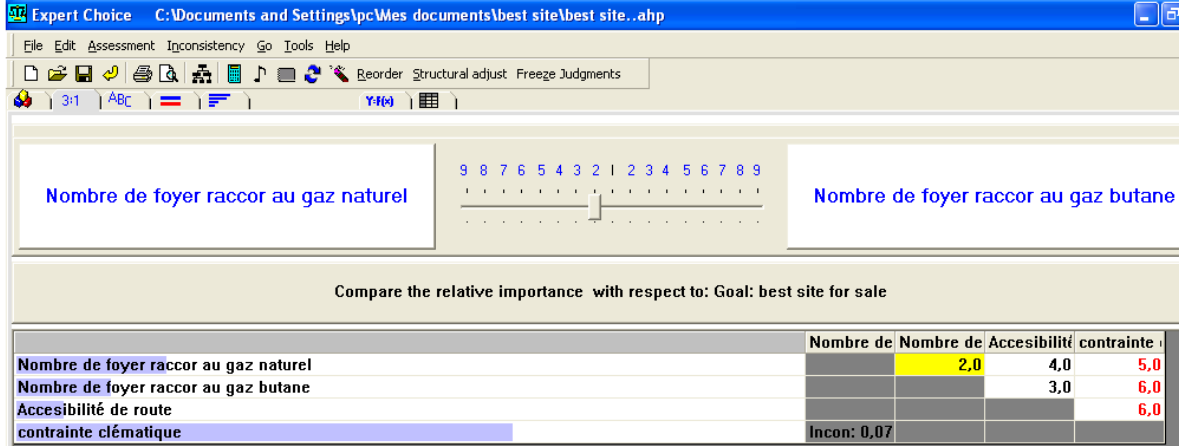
Expert Choice C:\Documents and Settings\pc\Mes documents\best site\best site..ahp

File Edit Assessment Inconsistency Go Tools Help

Reorder Structural adjust Freeze Judgments

3:1 ABC Y=f(x)

Nombre de foyer raccor au gaz naturel

9 8 7 6 5 4 3 2 1 2 3 4 5 6 7 8 9

Nombre de foyer raccor au gaz butane

Compare the relative importance with respect to: Goal: best site for sale

| | Nombre de | Nombre de | Accesibilité | contrainte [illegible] |
|---|---|---|---|---|
| Nombre de foyer raccor au gaz naturel | | 2,0 | 4,0 | 5,0 |
| Nombre de foyer raccor au gaz butane | | | 3,0 | 6,0 |
| Accesibilité de route | | | | 6,0 |
| contrainte clématique | Incon: 0,07 | | | |